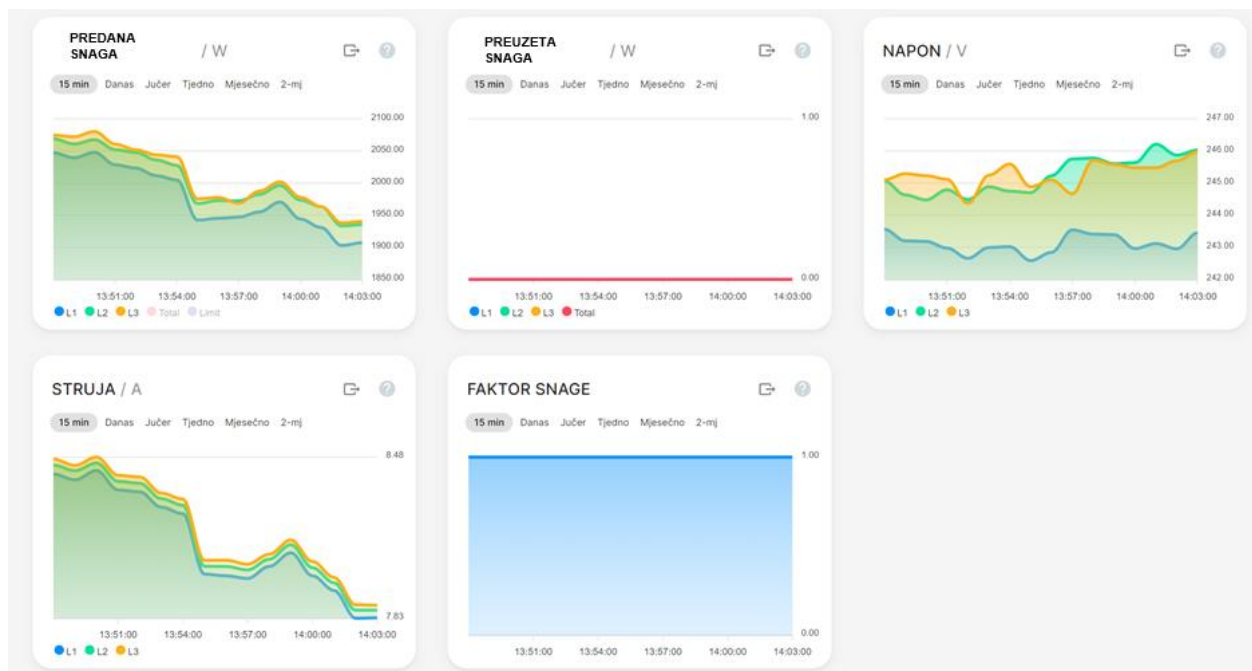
PREDANA SNAGA / W

15 min Danas Jučer Tjedno Mjesečno 2-mj

2100.00
2050.00
2000.00
1950.00
1900.00
1850.00

13:51:00 13:54:00 13:57:00 14:00:00 14:03:00

L1 L2 L3 Total Limit

PREUZETA SNAGA / W

15 min Danas Jučer Tjedno Mjesečno 2-mj

1.00
0.00

13:51:00 13:54:00 13:57:00 14:00:00 14:03:00

L1 L2 L3 Total

NAPON / V

15 min Danas Jučer Tjedno Mjesečno 2-mj

247.00
246.00
245.00
244.00
243.00
242.00

13:51:00 13:54:00 13:57:00 14:00:00 14:03:00

L1 L2 L3

STRUJA / A

15 min Danas Jučer Tjedno Mjesečno 2-mj

8.48
7.83

13:51:00 13:54:00 13:57:00 14:00:00 14:03:00

L1 L2 L3

FAKTOR SNAGE

15 min Danas Jučer Tjedno Mjesečno 2-mj

1.00
0.00

13:51:00 13:54:00 13:57:00 14:00:00 14:03:00